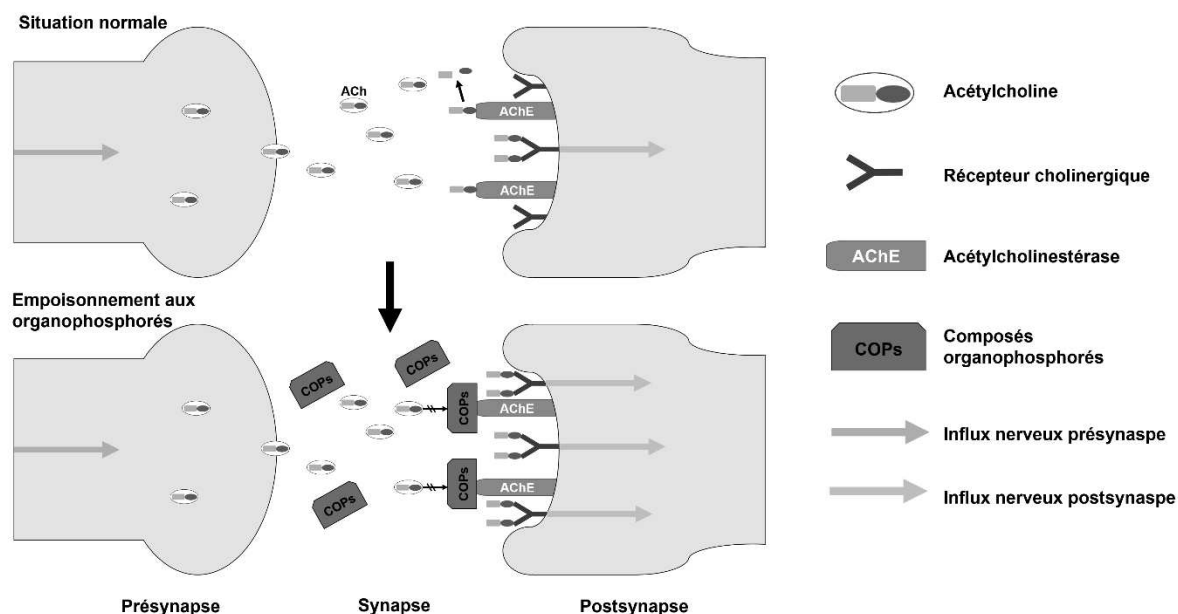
Situation normale

ACh

AChE

AChE

Empoisonnement aux organophosphorés

COPs

COPs

COPs

COPs

AChE

COPs

AChE

Présynapse

Synapse

Postsynapse

Acétylcholine

Récepteur cholinergique

AChE

Acétylcholinestérase

COPs

Composés organophosphorés

Influx nerveux présynaspe

Influx nerveux postsynaspe